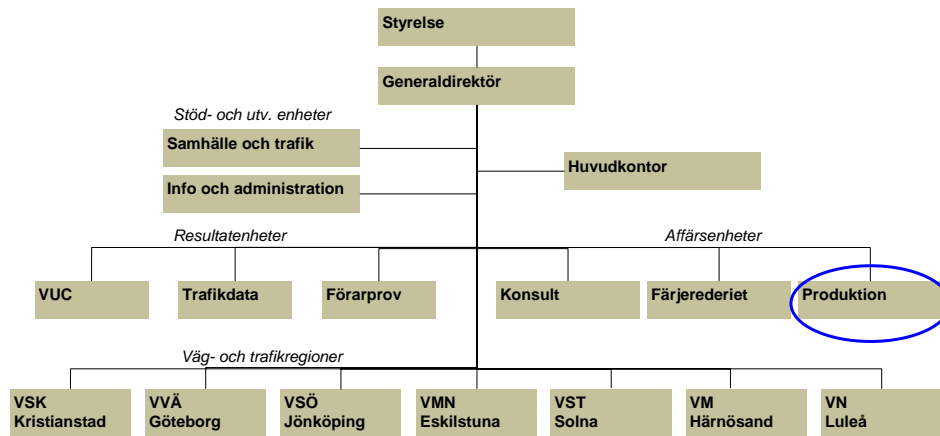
Styrelse

Generaldirektör

Stöd- och utv. enheter

Samhälle och trafik

Info och administration

Huvudkontor

Resultatenheter

Affärsenheter

VUC

Trafikdata

Förarprov

Konsult

Färjerederiet

Produktion

Väg- och trafikregioner

VSK Kristianstad

VVÄ Göteborg

VSÖ Jönköping

VMN Eskilstuna

VST Solna

VM Härnösand

VN Luleå